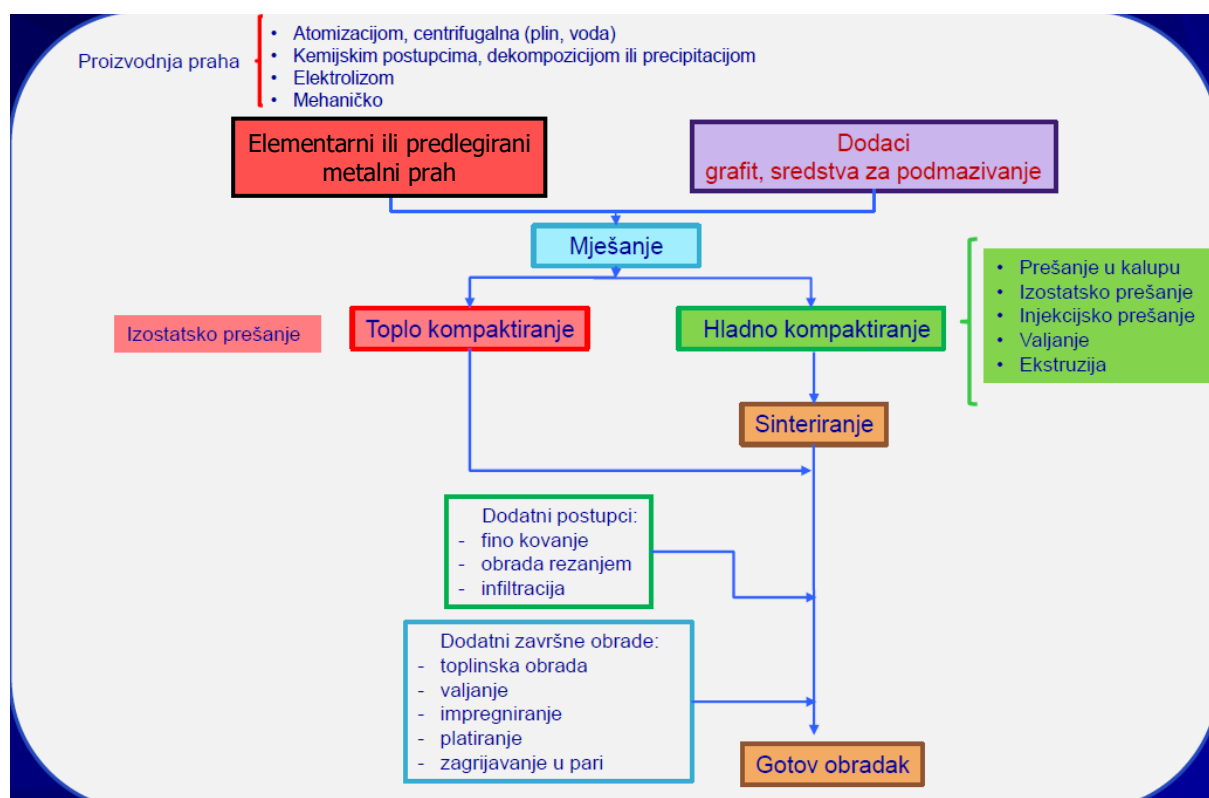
Proizvodnja praha
- Atomizacijom, centrifugalna (plin, voda)
- Kemijskim postupcima, dekompozicijom ili precipitacijom
- Elektrolizom
- Mehaničko

Elementarni ili predlegirani metalni prah

Dodaci
grafit, sredstva za podmazivanje

Mješanje

Izostatsko prešanje

Toplo kompaktiranje

Hladno kompaktiranje

- Prešanje u kalupu
- Izostatsko prešanje
- Injekcijsko prešanje
- Valjanje
- Ekstruzija

Sinteriranje

Dodatni postupci:
- fino kovanje
- obrada rezanjem
- infiltracija

Dodatni završne obrade:
- toplinska obrada
- valjanje
- impregniranje
- platiranje
- zagrijavanje u pari

Gotov obradak